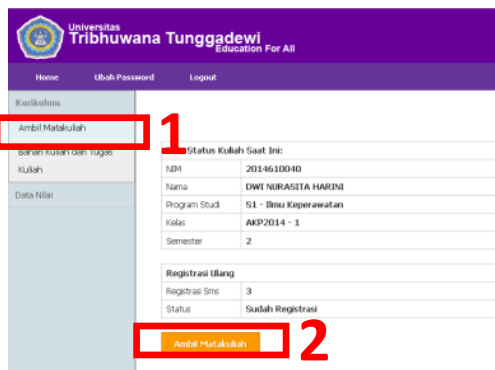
Universitas
Tribhuwana Tunggadewi
Education For All

Home
Ubah Password
Logout

Kurikulum
Ambil Matakuliah
Bahan Kuliah dan Tugas Kuliah
Data Nilai

1

Status Kuliah Saat Ini:

| NIM | 2014610040 |
|---|---|
| Nama | DWI NURASITA HARINI |
| Program Studi | S1 - Ilmu Keperawatan |
| Kelas | AKP2014 - 1 |
| Semester | 2 |

| Registrasi Ulang | |
|---|---|
| Registrasi Sms | 3 |
| Status | Sudah Registrasi |

Ambil Matakuliah

2